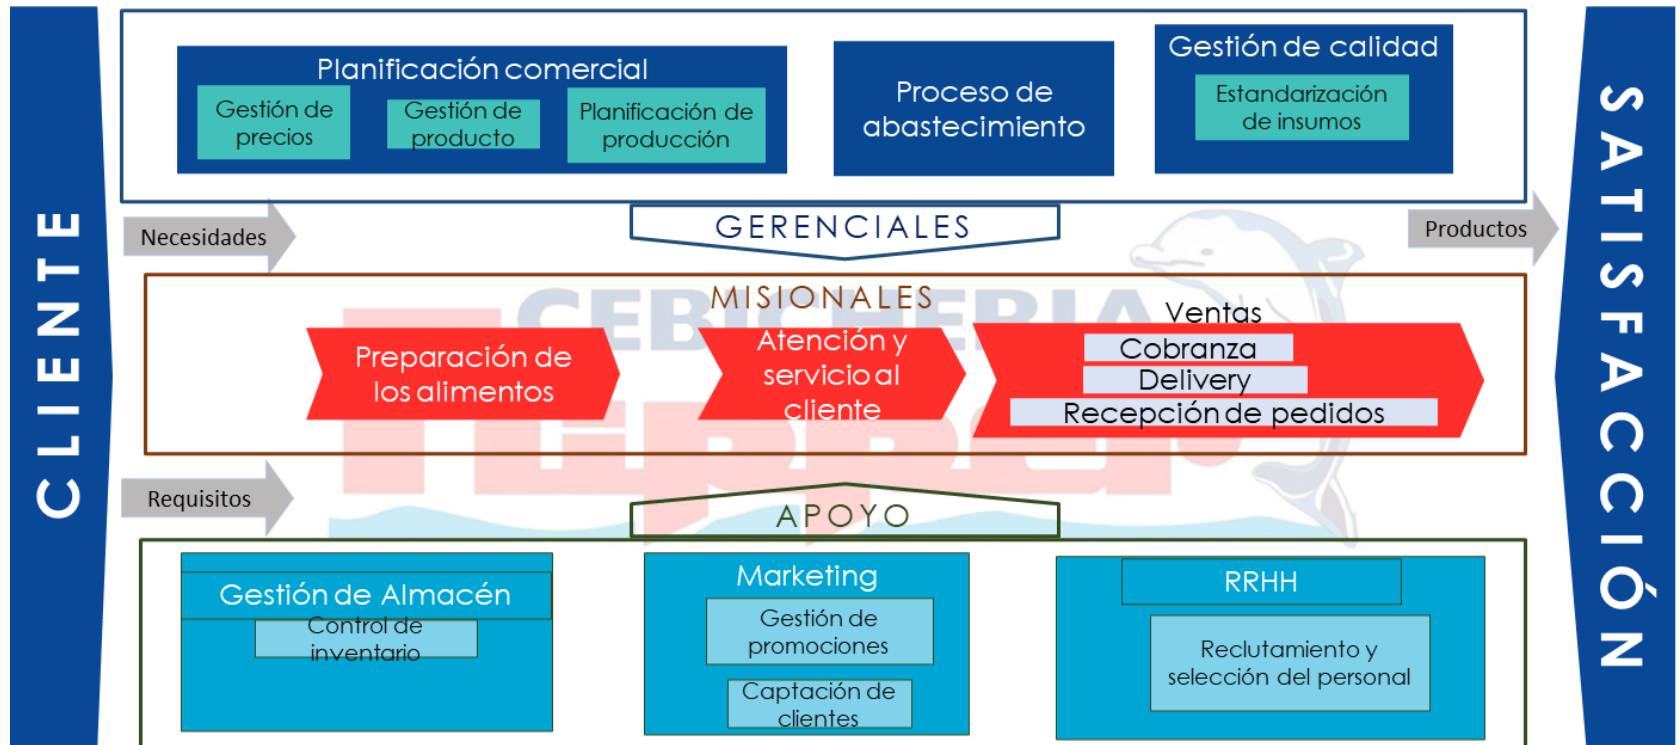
CLIENTE

Planificación comercial
Gestión de precios
Gestión de producto
Planificación de producción

Proceso de abastecimiento

Gestión de calidad
Estandarización de insumos

Necesidades
GERENCIALES
Productos

MISIONALES
Preparación de los alimentos
Atención y servicio al cliente
Ventas
Cobranza
Delivery
Recepción de pedidos

CEBICHERIA

Requisitos
APOYO

Gestión de Almacén
Control de inventario

Marketing
Gestión de promociones
Captación de clientes

RRHH
Reclutamiento y selección del personal

SATISFACCIÓN